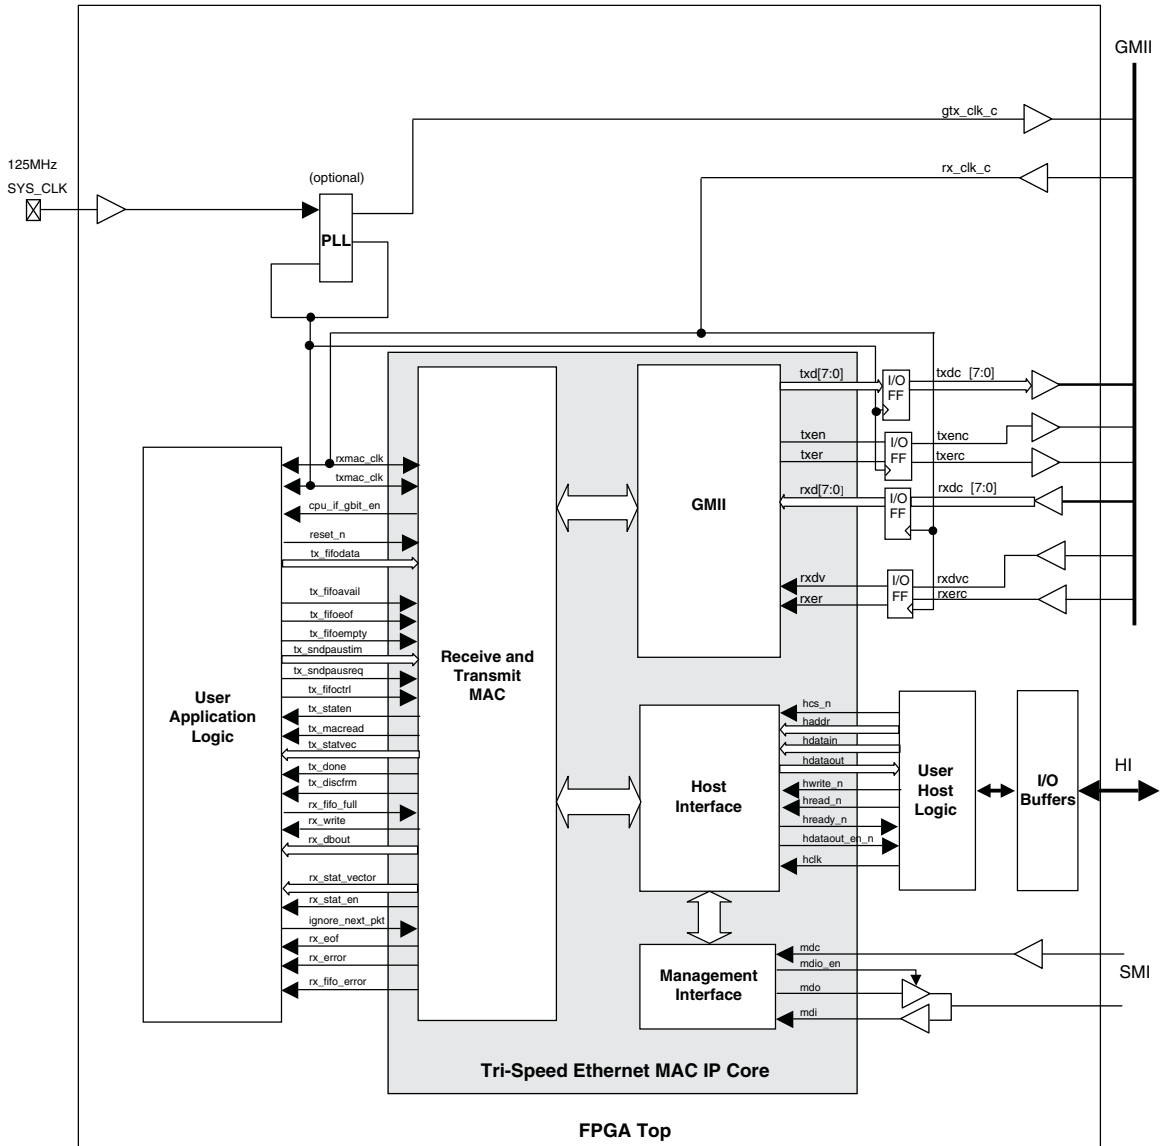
GMII

gtx_clk_c

rx_clk_c

125MHz
SYS_CLK

(optional)

PLL

txd[7:0]

I/O
FF

txdc [7:0]

txen

I/O
FF

txenc

txer

txerc

rxd[7:0]

I/O
FF

rxdc [7:0]

GMII

rxdv

I/O
FF

rxdvc

rxer

rxerc

User
Application
Logic

rxmac_clk
txmac_clk
cpu_if_gbit_en
reset_n
tx_fifodata
tx_fifoavail
tx_fifoeof
tx_fifoempty
tx_sndpaustim
tx_sndpausreq
tx_fifoctrl
tx_staten
tx_macread
tx_statvec
tx_done
tx_discfrm
rx_fifo_full
rx_write
rx_dbout
rx_stat_vector
rx_stat_en
ignore_next_pkt
rx_eof
rx_error
rx_fifo_error

Receive and
Transmit
MAC

Host
Interface

hcs_n
haddr
hdatain
hdataout
hwrite_n
hread_n
hready_n
hdataout_en_n
hclk

User
Host
Logic

I/O
Buffers

HI

Management
Interface

mdc
mdio_en
mdo
mdi

SMI

Tri-Speed Ethernet MAC IP Core

FPGA Top